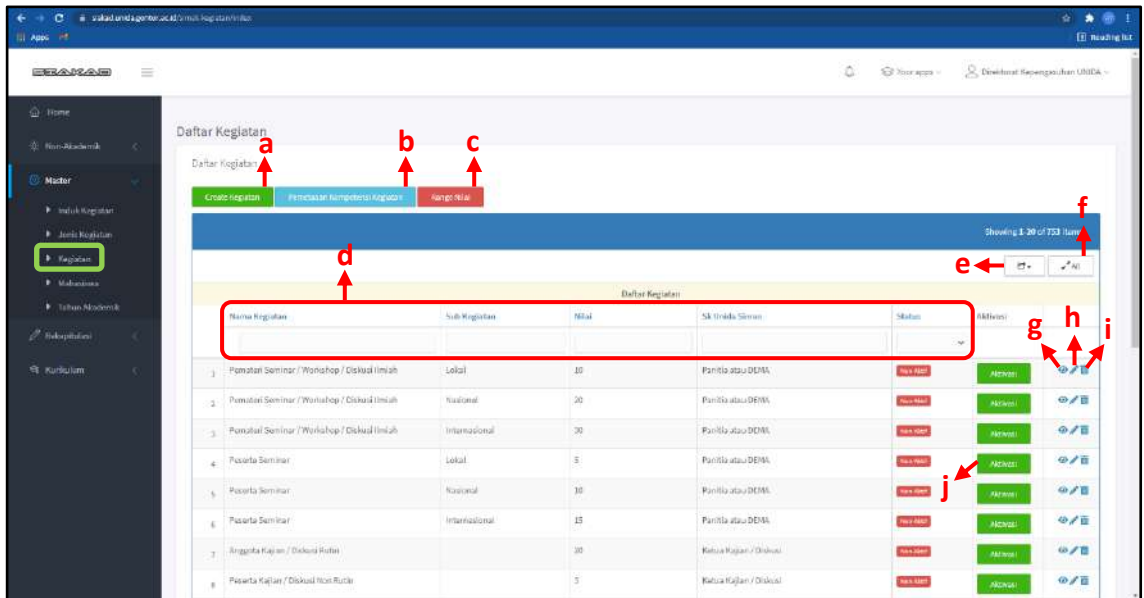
siakad.unida.gontor.ac.id/simak-kegiatan/index

Apps

Reading list

Your apps

Direktorat Kepengasuhan UNIDA

Home

Non-Akademik

Master

Induk Kegiatan

Jenis Kegiatan

Kegiatan

Mahasiswa

Tahun Akademik

Rekapitulasi

Kurikulum

Daftar Kegiatan

Daftar Kegiatan

a b c

Create Kegiatan

Pemetaan Kompetensi Kegiatan

Range Nilai

f

Showing 1-20 of 753 items.

d

e

All

Daftar Kegiatan

| | Nama Kegiatan | Sub Kegiatan | Nilai | Sk Unida Siman | Status | Aktivasi | |
|---|---|---|---|---|---|---|---|
| 1 | Pemateri Seminar / Workshop / Diskusi Ilmiah | Lokal | 10 | Panitia atau DEMA | Non Aktif | Aktivasi | |
| 2 | Pemateri Seminar / Workshop / Diskusi Ilmiah | Nasional | 20 | Panitia atau DEMA | Non Aktif | Aktivasi | |
| 3 | Pemateri Seminar / Workshop / Diskusi Ilmiah | Internasional | 30 | Panitia atau DEMA | Non Aktif | Aktivasi | |
| 4 | Peserta Seminar | Lokal | 5 | Panitia atau DEMA | Non Aktif | Aktivasi | |
| 5 | Peserta Seminar | Nasional | 10 | Panitia atau DEMA | Non Aktif | Aktivasi | |
| 6 | Peserta Seminar | Internasional | 15 | Panitia atau DEMA | Non Aktif | Aktivasi | |
| 7 | Anggota Kajian / Diskusi Rutin | | 10 | Ketua Kajian / Diskusi | Non Aktif | Aktivasi | |
| 8 | Peserta Kajian / Diskusi Non Rutin | | 5 | Ketua Kajian / Diskusi | Non Aktif | Aktivasi | |

g h i

j